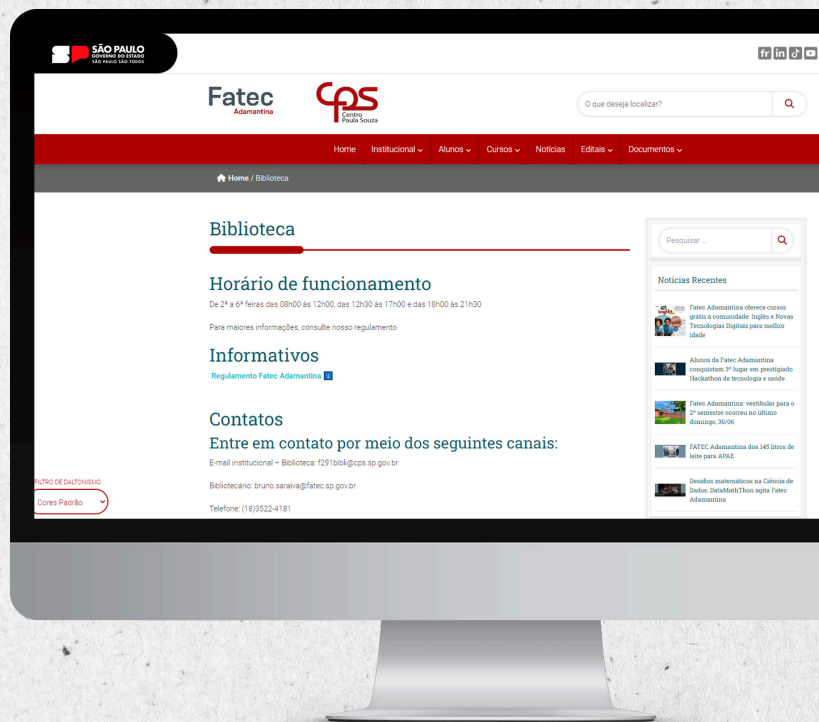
SÃO PAULO
GOVERNO DO ESTADO
SÃO PAULO SÃO TODOS

Fatec
Adamantina

cps
Centro
Paula Souza

O que deseja localizar?

Home Institucional Alunos Cursos Notícias Editais Documentos

Home / Biblioteca

Biblioteca

Horário de funcionamento

De 2ª a 6ª feiras das 08h00 às 12h00, das 12h30 às 17h00 e das 18h00 às 21h30

Para maiores informações, consulte nosso regulamento

Informativos

Regulamento Fatec Adamantina

Contatos

Entre em contato por meio dos seguintes canais:

E-mail institucional – Biblioteca: f291bibli@cps.sp.gov.br

Bibliotecário: bruno.saraiva@fatec.sp.gov.br

Telefone: (18)3522-4181

FILTRO DE DALTONISMO

Cores Padrão

Pesquisar ...

Notícias Recentes

Fatec Adamantina oferece cursos grátis à comunidade: Inglês e Novas Tecnologias Digitais para melhor idade

Alunos da Fatec Adamantina conquistam 3º lugar em prestigiado Hackathon de tecnologia e saúde

Fatec Adamantina: vestibular para o 2º semestre ocorreu no último domingo, 30/06

FATEC Adamantina doa 145 litros de leite para APAE

Desafios matemáticos na Ciência de Dados: DataMathThon agita Fatec Adamantina